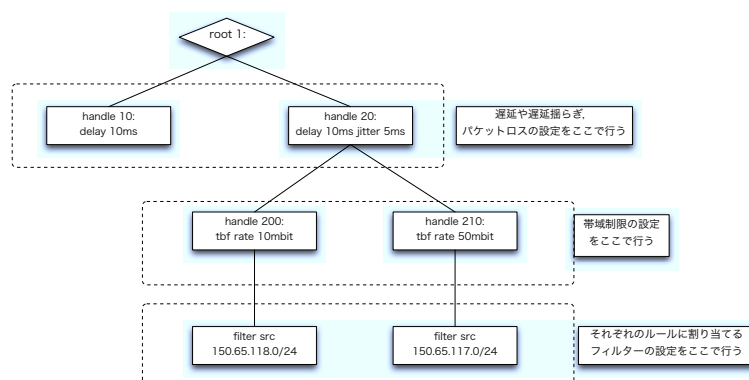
root 1:

handle 10:
delay 10ms

handle 20:
delay 10ms jitter 5ms

遅延や遅延揺らぎ,
パケットロスの設定をここで行う

handle 200:
tbf rate 10mbit

handle 210:
tbf rate 50mbit

帯域制限の設定
をここで行う

filter src
150.65.118.0/24

filter src
150.65.117.0/24

それぞれのルールに割り当てる
フィルターの設定をここで行う